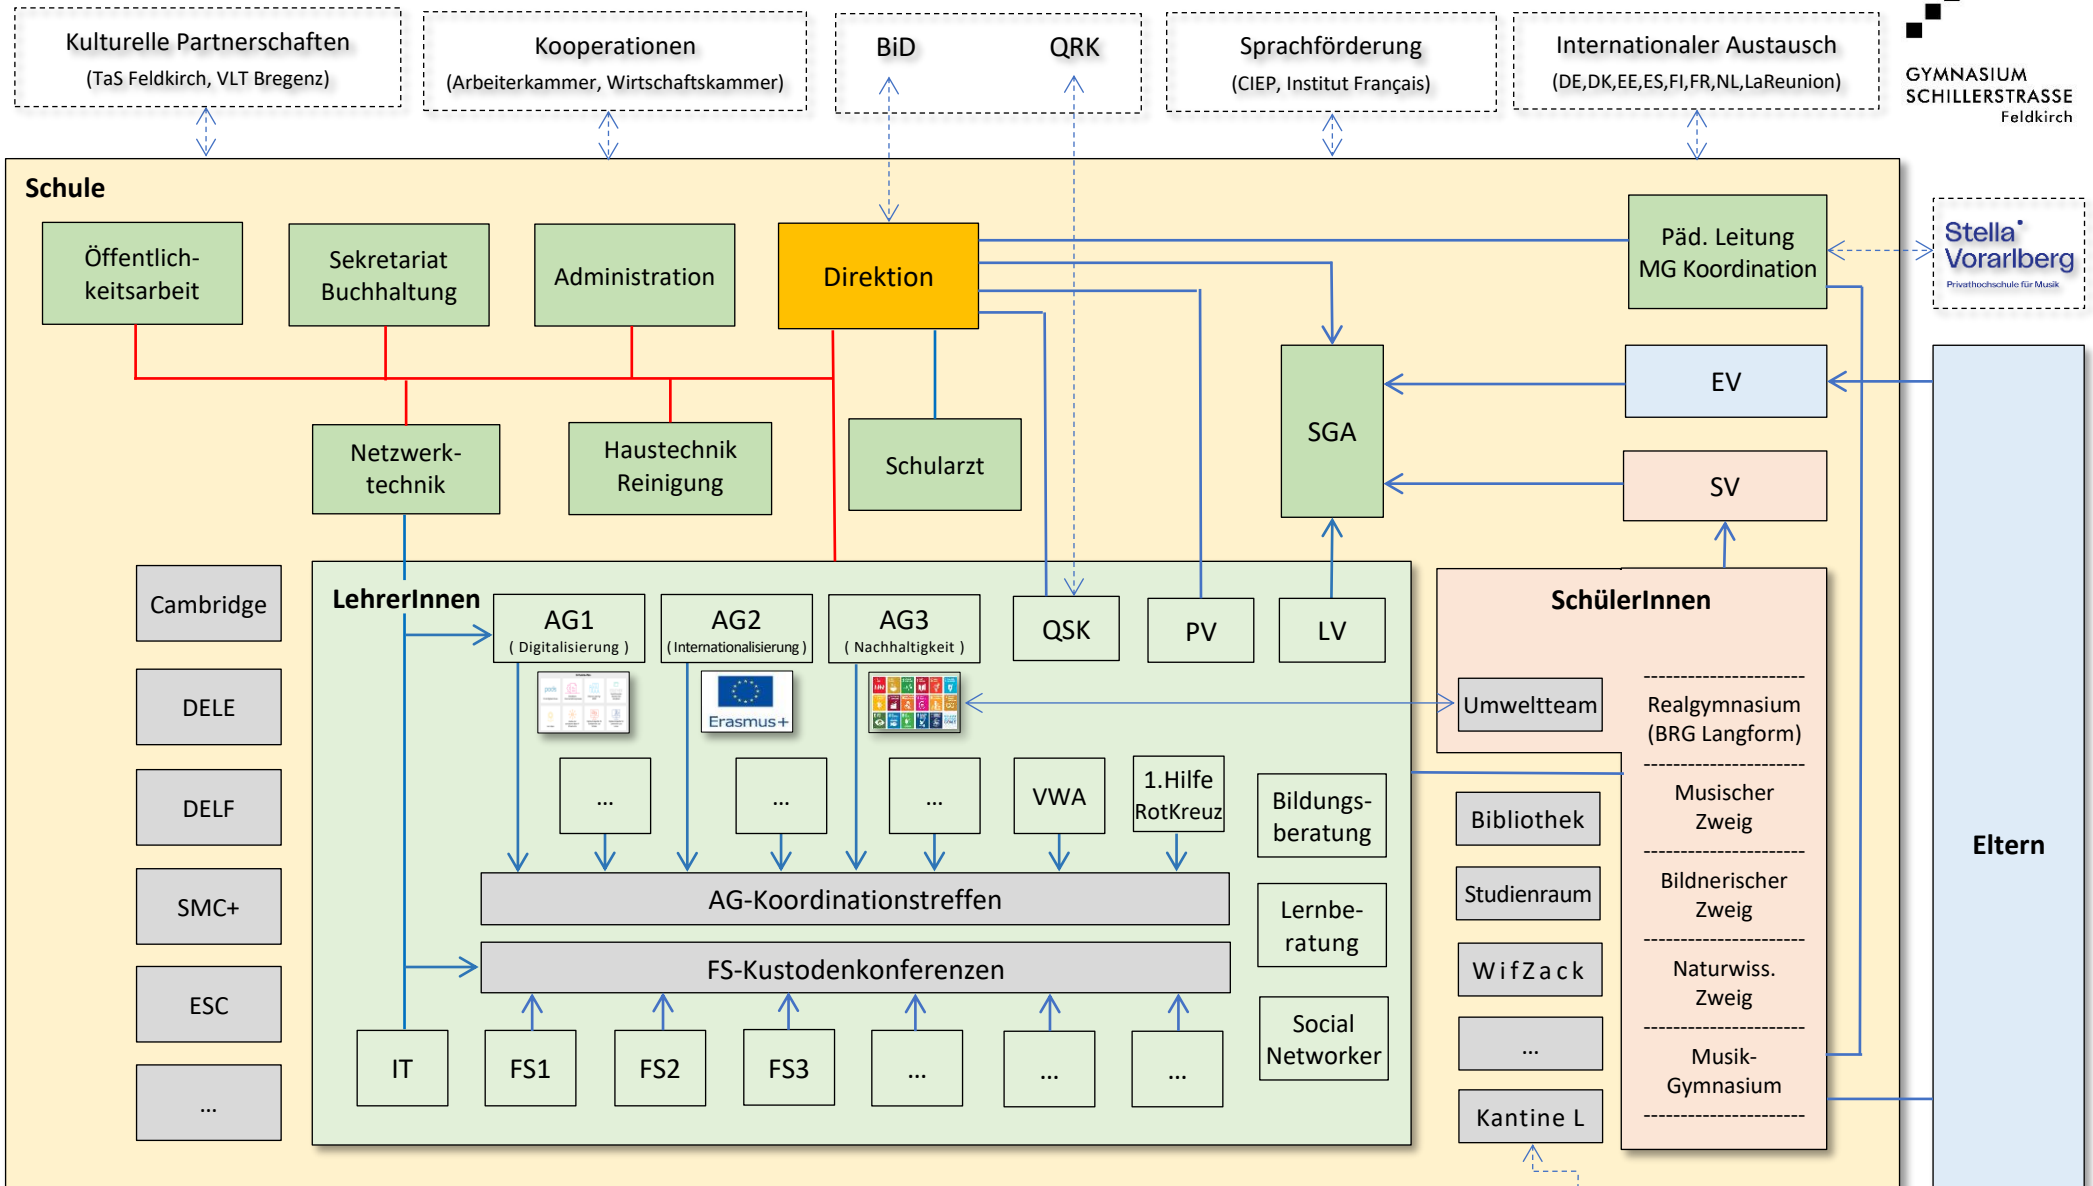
Kulturelle Partnerschaften
(TaS Feldkirch, VLT Bregenz)

Kooperationen
(Arbeiterkammer, Wirtschaftskammer)

BiD

QRK

Sprachförderung
(CIEP, Institut Français)

Internationaler Austausch
(DE,DK,EE,ES,FI,FR,NL,LaReunion)

GYMNASIUM SCHILLERSTRASSE Feldkirch

Schule

Öffentlichkeitsarbeit

Sekretariat Buchhaltung

Administration

Direktion

Päd. Leitung MG Koordination

Stella Vorarlberg
Privathochschule für Musik

EV

SGA

SV

Netzwerktechnik

Haustechnik Reinigung

Schularzt

Cambridge

DELE

DELF

SMC+

ESC

...

LehrerInnen

AG1
( Digitalisierung )

AG2
( Internationalisierung )

AG3
( Nachhaltigkeit )

QSK

PV

LV

Erasmus+

SchülerInnen

Umweltteam

Realgymnasium (BRG Langform)

Musischer Zweig

Bildnerischer Zweig

Naturwiss. Zweig

Musik-Gymnasium

...

...

...

VWA

1.Hilfe RotKreuz

Bildungsberatung

Bibliothek

Studienraum

WifZack

...

Kantine L

AG-Koordinationstreffen

Lernberatung

FS-Kustodenkonferenzen

Social Networker

IT

FS1

FS2

FS3

...

...

...

Eltern